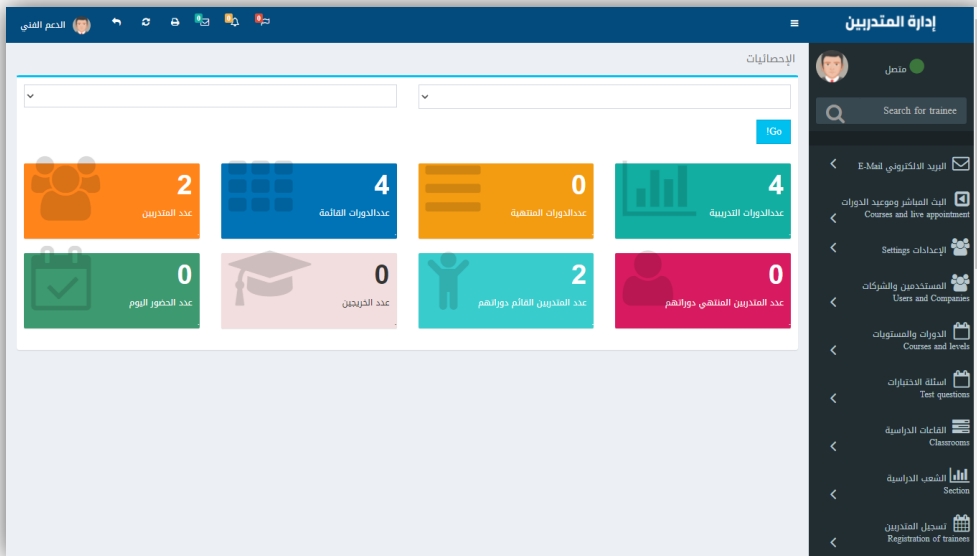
إدارة المتدربين

الدعم الفني

0 0 0

متصل

Search for trainee

البريد الالكتروني E-Mail

البث المباشر وموعيد الدورات
Courses and live appointment

الإعدادات Settings

المستخدمين والشركات
Users and Companies

الدورات والمستويات
Courses and levels

اسئلة الاختبارات
Test questions

القاعات الدراسية
Classrooms

الشعب الدراسية
Section

تسجيل المتدربين
Registration of trainees

الإحصائيات

Go!

| 4 عددالدورات التدريبية | 0 عددالدورات المنتهية | 4 عددالدورات القائمة | 2 عدد المتدربين |
|---|---|---|---|
| 0 عدد المتدربين المنتهي دوراتهم | 2 عدد المتدربين القائم دوراتهم | 0 عدد الخريجين | 0 عدد الحضور اليوم |